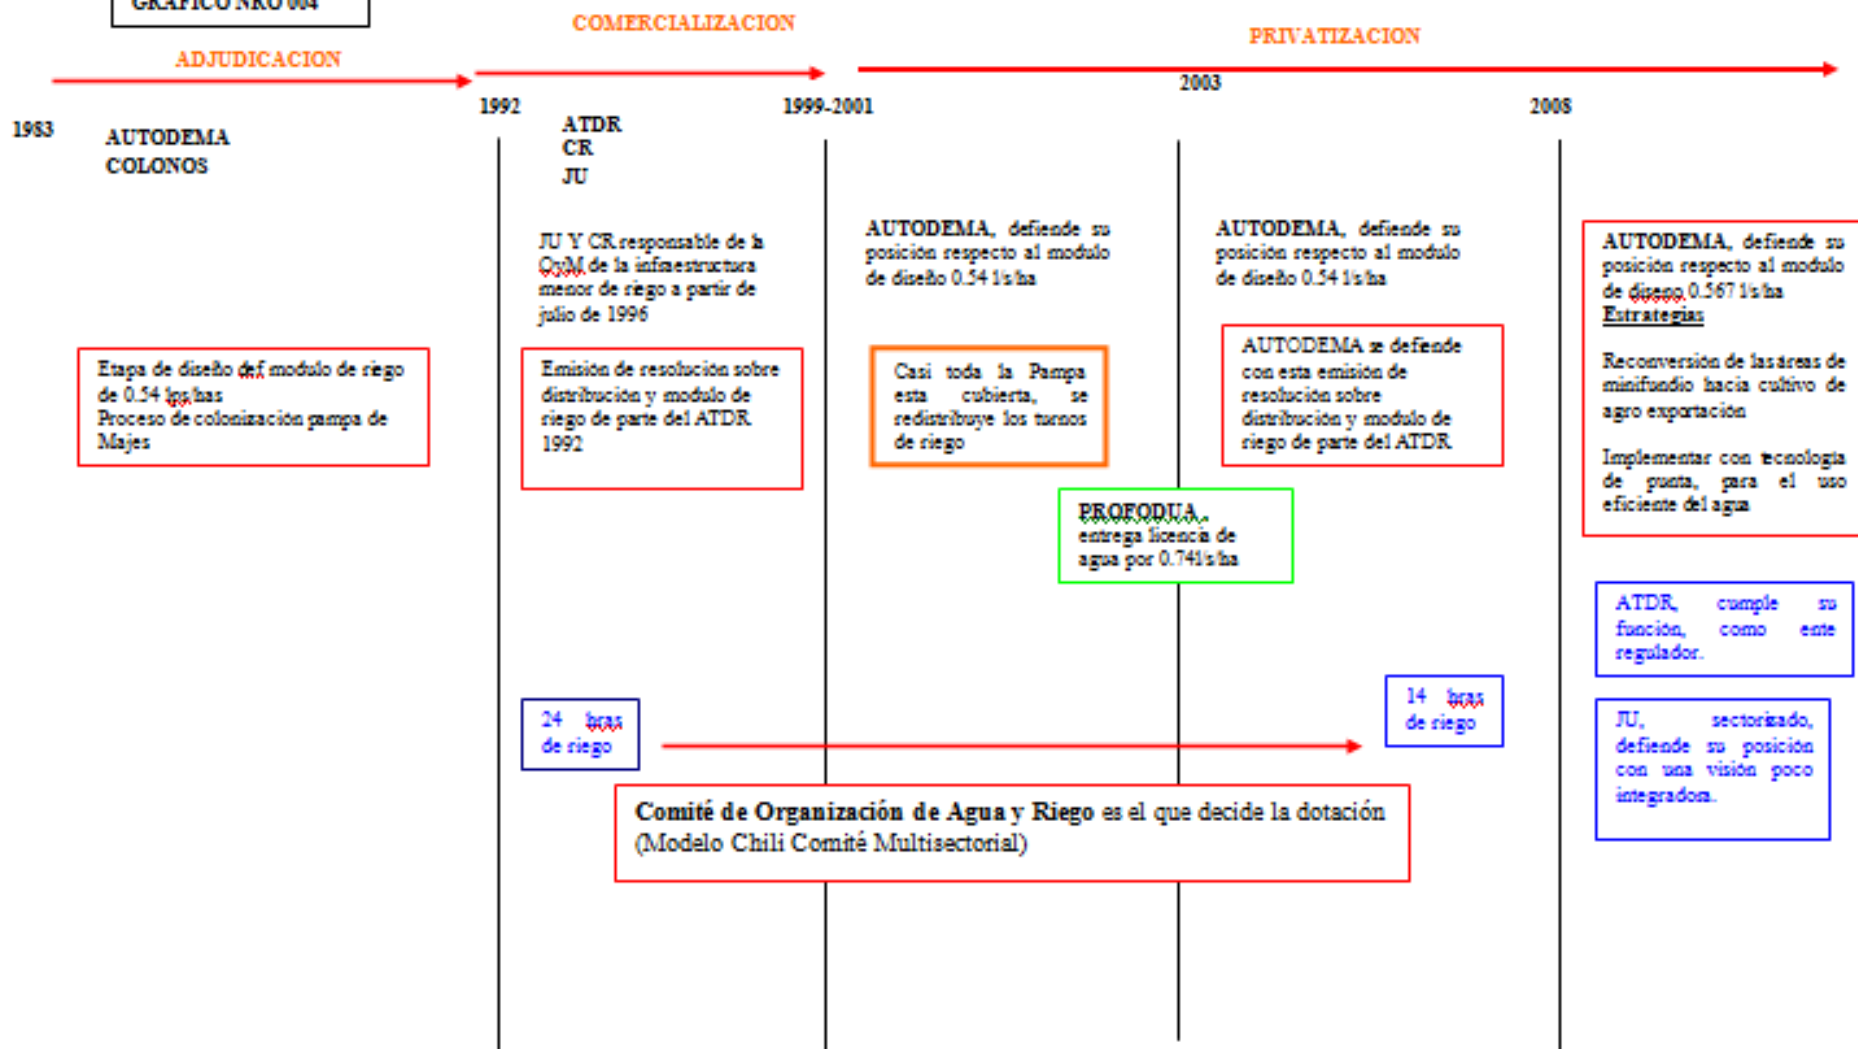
GRAFICO NRO 004

COMERCIALIZACION

PRIVATIZACION

ADJUDICACION

2003

1992

1999-2001

2008

1983

AUTODEMA
COLONOS

ATDR
CR
JU

JU Y CR responsable de la OyM de la infraestructura menor de riego a partir de julio de 1996

AUTODEMA, defiende su posición respecto al modulo de diseño 0.54 l/s/ha

AUTODEMA, defiende su posición respecto al modulo de diseño 0.54 l/s/ha

AUTODEMA, defiende su posición respecto al modulo de diseno 0.567 l/s/ha
Estrategias

Reconversión de las áreas de minifundio hacia cultivo de agro exportación

Implementar con tecnologia de punta, para el uso eficiente del agua

Etapa de diseño del modulo de riego de 0.54 lps/has
Proceso de colonización pampa de Majes

Emisión de resolucion sobre distribución y modulo de riego de parte del ATDR 1992

Casi toda la Pampa esta cubierta, se redistribuye los turnos de riego

AUTODEMA se defiende con esta emisión de resolución sobre distribución y modulo de riego de parte del ATDR

PROFODUA, entrega licencia de agua por 0.74l/s/ha

ATDR, cumple su función, como ente regulador.

24 hras de riego

14 hras de riego

JU, sectorizado, defiende su posición con una visión poco integradora.

Comité de Organización de Agua y Riego es el que decide la dotación (Modelo Chili Comité Multisectorial)